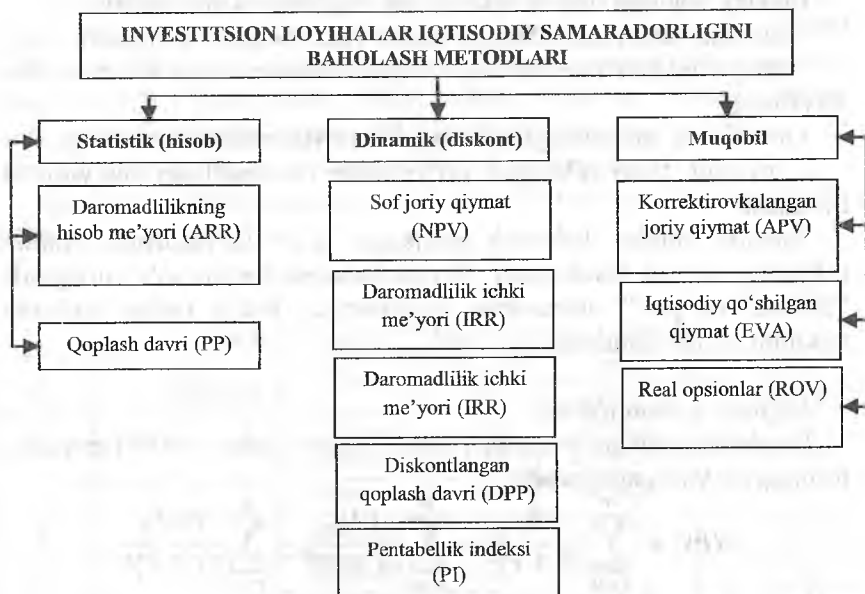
INVESTITSION LOYIHALAR IQTISODIY SAMARADORLIGINI BAHOLASH METODLARI

Statistik (hisob)

Daromadlilikning hisob me'yori (ARR)

Qoplash davri (PP)

Dinamik (diskont)

Sof joriy qiymat (NPV)

Daromadlilik ichki me'yori (IRR)

Daromadlilik ichki me'yori (IRR)

Diskontlangan qoplash davri (DPP)

Pentabellik indeksi (PI)

Muqobil

Korrektirovkalangan joriy qiymat (APV)

Iqtisodiy qo'shilgan qiymat (EVA)

Real opsionlar (ROV)